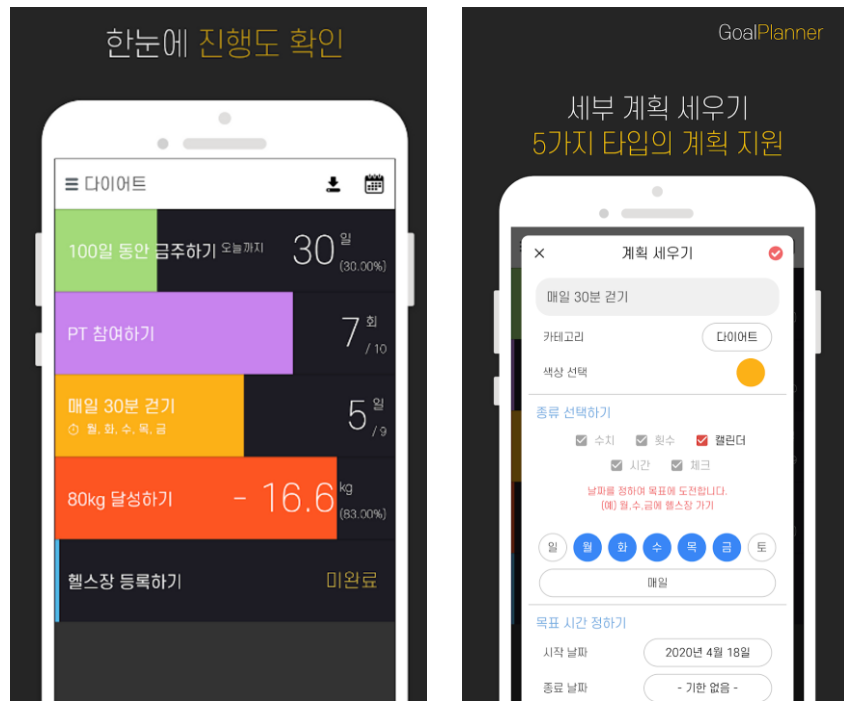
한눈에 진행도 확인

다이어트

100일 동안 금주하기 오늘까지 30 일 (30.00%)

PT 참여하기 7 회 / 10

매일 30분 걷기 월, 화, 수, 목, 금 5 일 / 9

80kg 달성하기 - 16.6 kg (83.00%)

헬스장 등록하기 미완료

GoalPlanner

세부 계획 세우기
5가지 타입의 계획 지원

계획 세우기

매일 30분 걷기

카테고리 다이어트

색상 선택

종류 선택하기

수치 횟수 캘린더

시간 체크

날짜를 정하여 목표에 도전합니다.
(예) 월,수,금에 헬스장 가기

일 월 화 수 목 금 토

매일

목표 시간 정하기

시작 날짜 2020년 4월 18일

종료 날짜 - 기한 없음 -